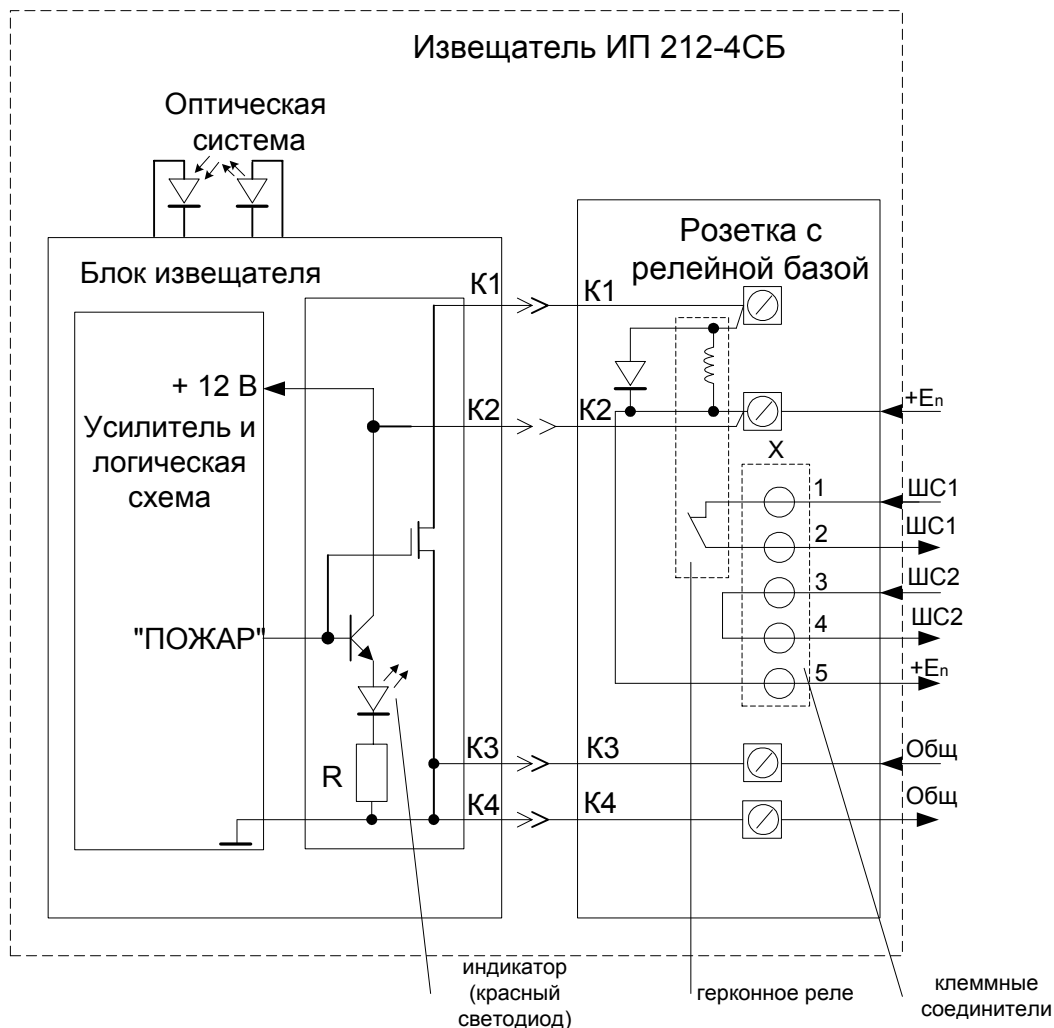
Извещатель ИП 212-4СБ

Оптическая система

Блок извещателя

Розетка с релейной базой

К1

К1

+ 12 В

Усилитель и логическая схема

К2

К2

$+E_n$

X

1 ШС1

2 ШС1

3 ШС2

4 ШС2

5 $+E_n$

"ПОЖАР"

К3

К3

Общ

R

К4

К4

Общ

индикатор (красный светодиод)

герконное реле

клеммные соединители